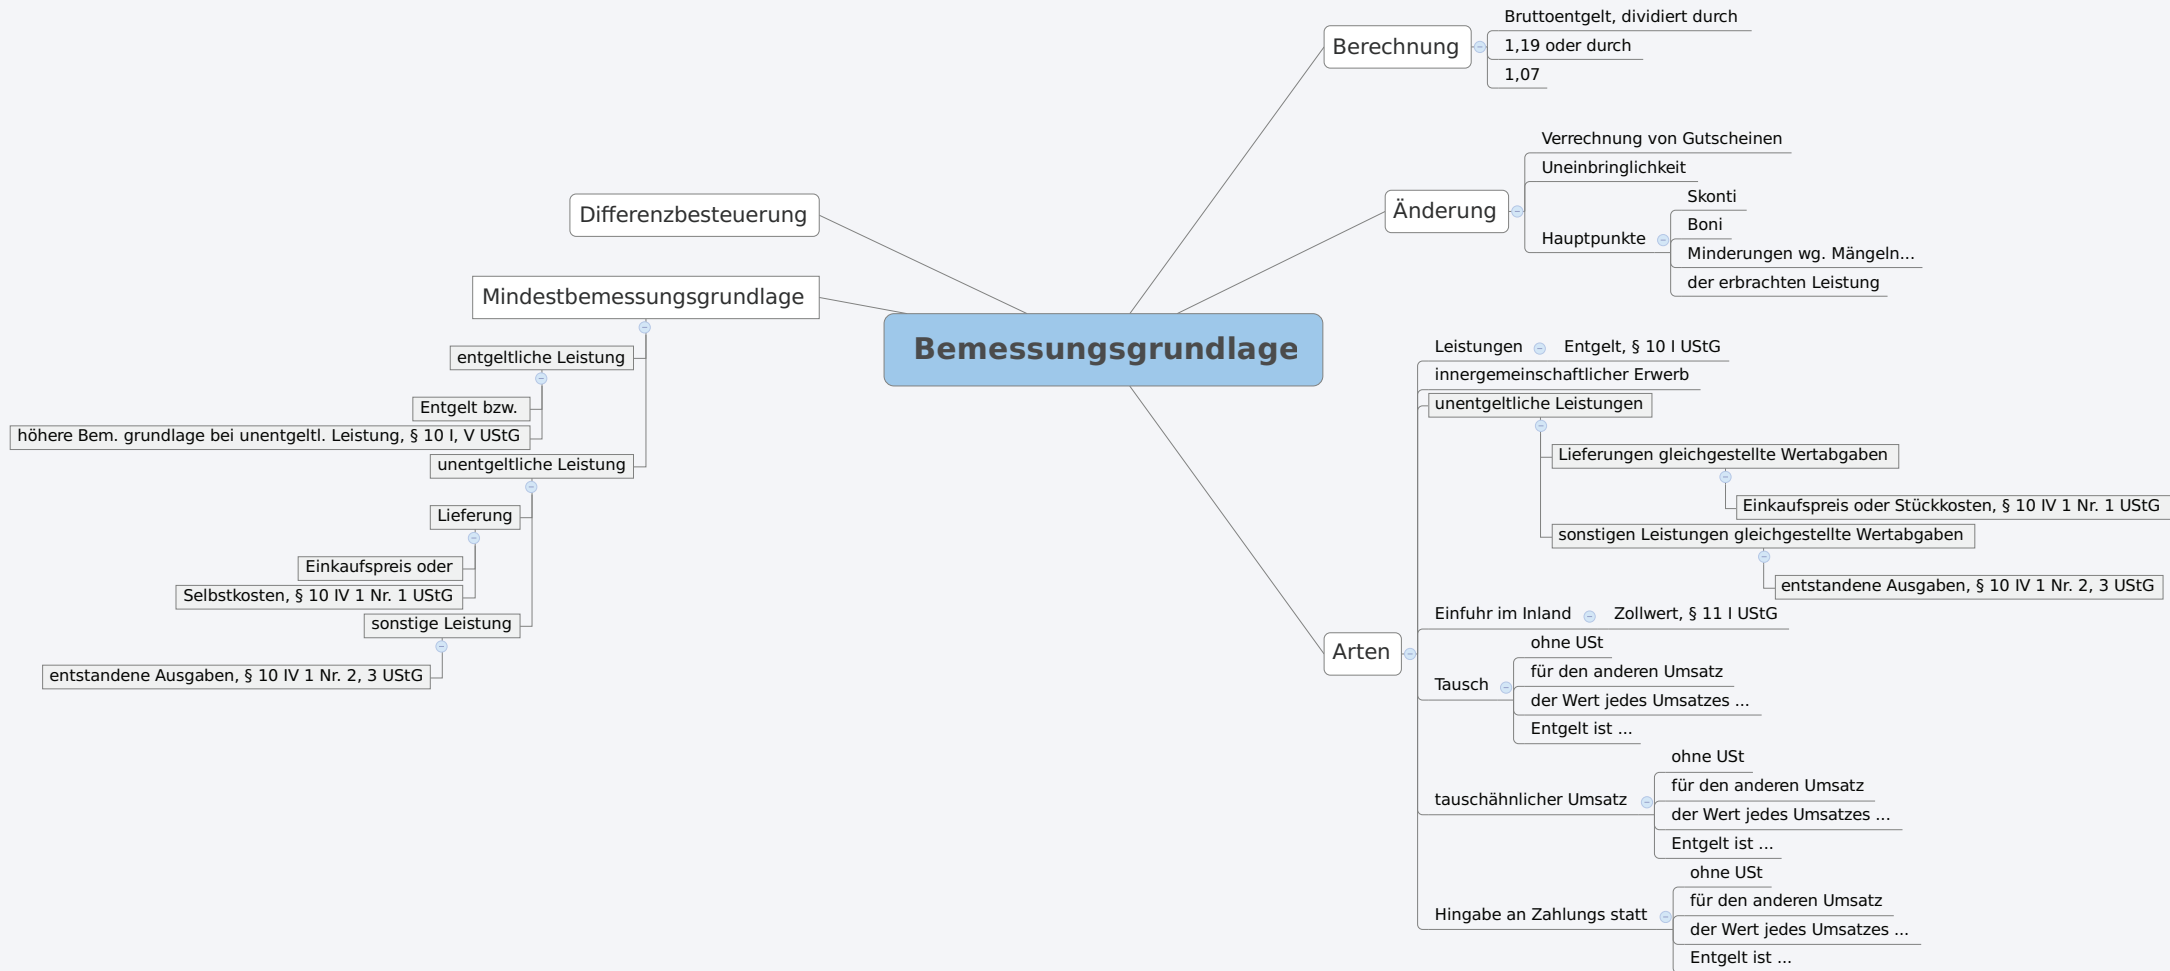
Bemessungsgrundlage

Berechnung
Bruttoentgelt, dividiert durch
1,19 oder durch
1,07

Änderung
Verrechnung von Gutscheinen
Uneinbringlichkeit
Hauptpunkte
Skonti
Boni
Minderungen wg. Mängeln...
der erbrachten Leistung

Arten
Leistungen
Entgelt, § 10 I UStG
innergemeinschaftlicher Erwerb
unentgeltliche Leistungen
Lieferungen gleichgestellte Wertabgaben
Einkaufspreis oder Stückkosten, § 10 IV 1 Nr. 1 UStG
sonstigen Leistungen gleichgestellte Wertabgaben
entstandene Ausgaben, § 10 IV 1 Nr. 2, 3 UStG
Einfuhr im Inland
Zollwert, § 11 I UStG
Tausch
ohne USt
für den anderen Umsatz
der Wert jedes Umsatzes ...
Entgelt ist ...
tauschähnlicher Umsatz
ohne USt
für den anderen Umsatz
der Wert jedes Umsatzes ...
Entgelt ist ...
Hingabe an Zahlungs statt
ohne USt
für den anderen Umsatz
der Wert jedes Umsatzes ...
Entgelt ist ...

Differenzbesteuerung

Mindestbemessungsgrundlage
entgeltliche Leistung
Entgelt bzw.
höhere Bem. grundlage bei unentgeltl. Leistung, § 10 I, V UStG
unentgeltliche Leistung
Lieferung
Einkaufspreis oder
Selbstkosten, § 10 IV 1 Nr. 1 UStG
sonstige Leistung
entstandene Ausgaben, § 10 IV 1 Nr. 2, 3 UStG